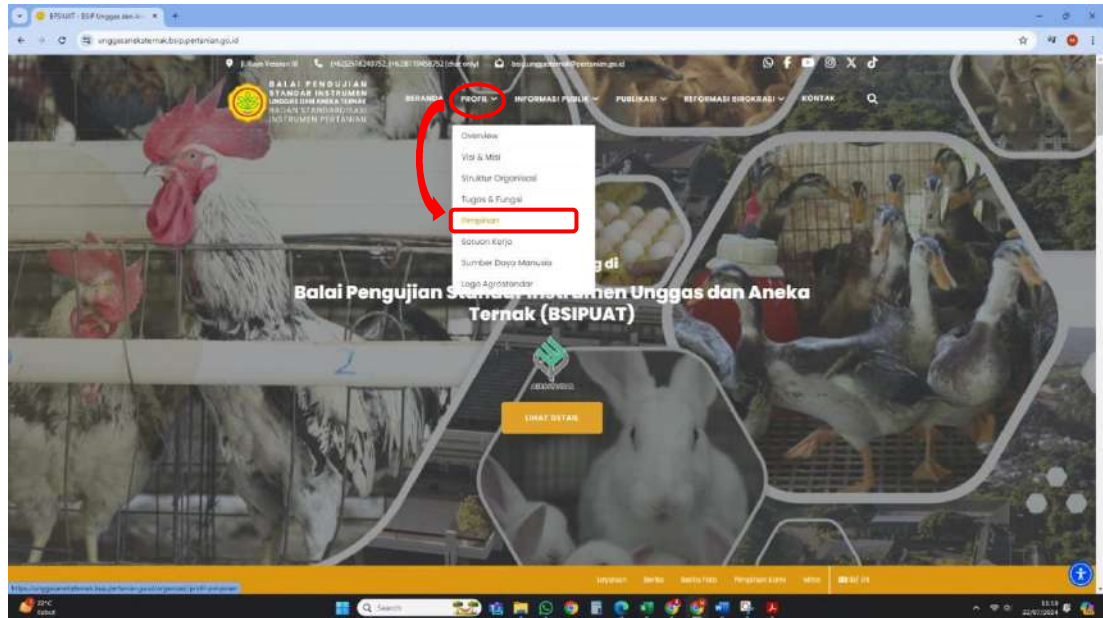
BSIPUAT - BSIP Unggas dan A... ×

unggasanekaternak.bsip.pertanian.go.id

BALAI PENGUJIAN STANDAR INSTRUMEN UNGGAS DAN ANEKA TERNAK
BADAN STANDARDISASI INSTRUMEN PERTANIAN

BERANDA PROFIL INFORMASI PUBLIK PUBLIKASI REFORMASI BIROKRASI KONTAK

Overview
Visi & Misi
Struktur Organisasi
Tugas & Fungsi
Pimpinan
Satuan Kerja
Sumber Daya Manusia
Logo Agrostandar

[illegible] di
Balai Pengujian Standar Instrumen Unggas dan Aneka Ternak (BSIPUAT)

LIHAT DETAIL

Layanan Berita Media Pers Pengaduan Kami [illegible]

23°C
Cerah

Search